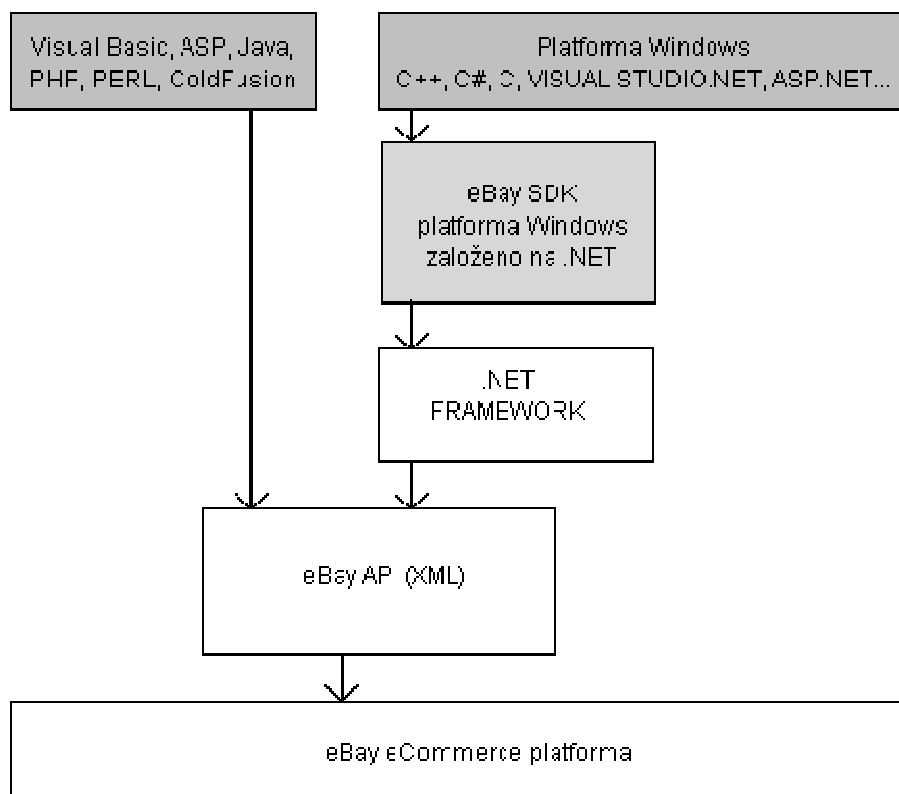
Visual Basic, ASP, Java, PHP, PERL, ColdFusion

Platforma Windows
C++, C#, C, VISUAL STUDIO.NET, ASP.NET...

eBay SDK
platforma Windows
založeno na .NET

.NET
FRAMEWORK

eBay API (XML)

eBay eCommerce platforma